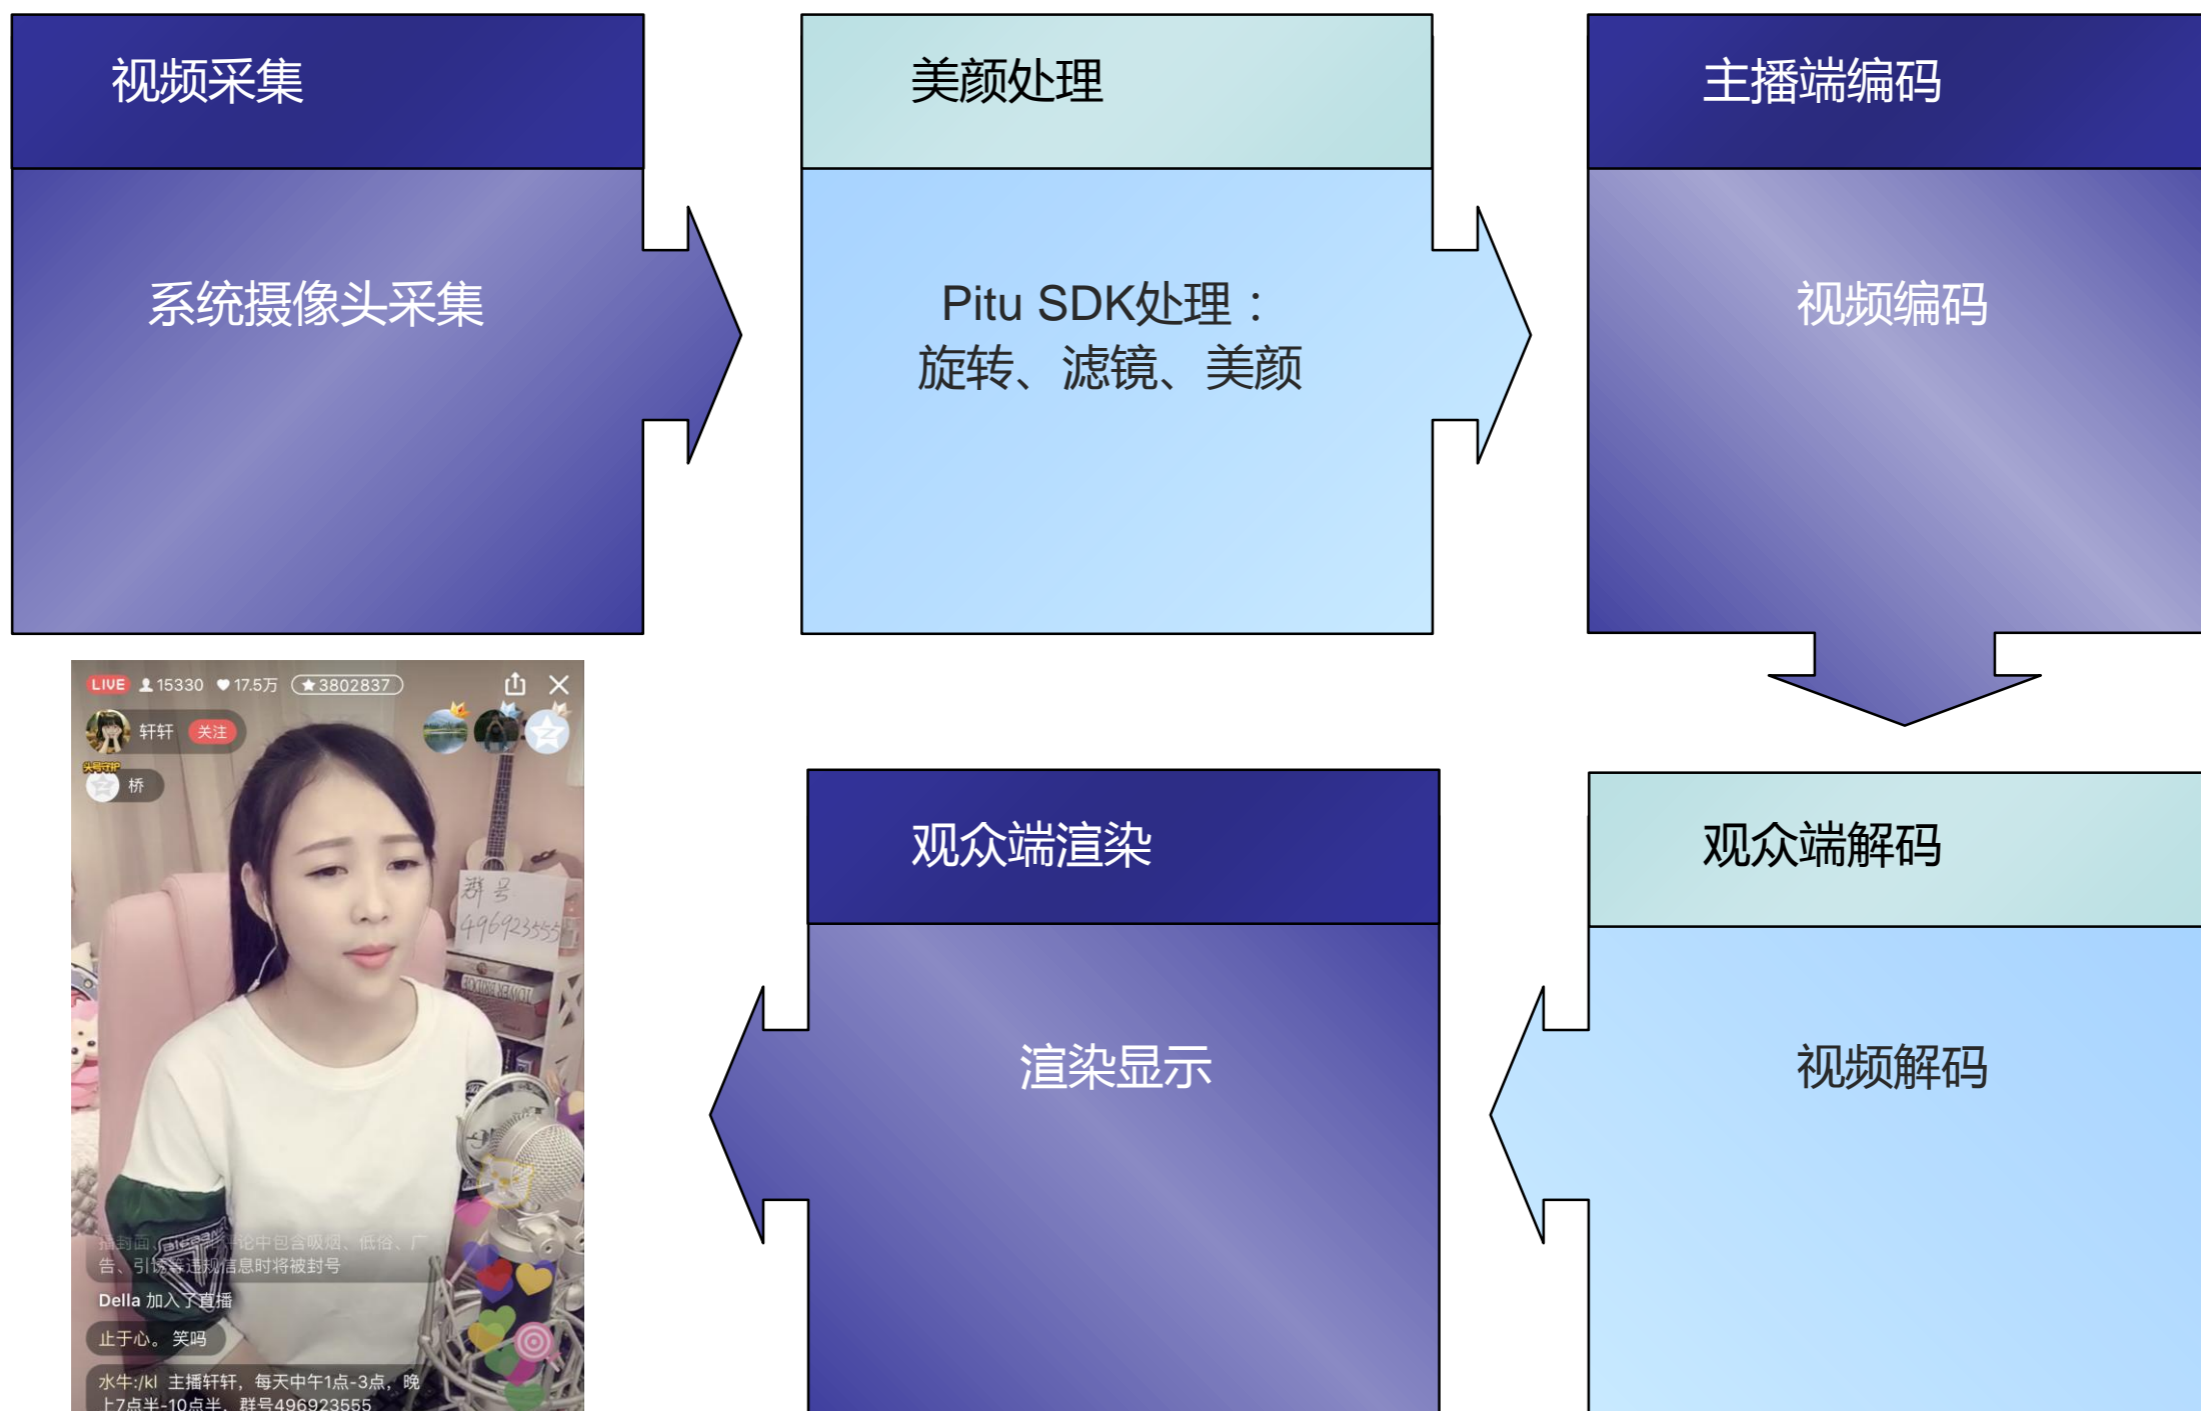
视频采集

系统摄像头采集

美颜处理

Pitu SDK处理：
旋转、滤镜、美颜

主播端编码

视频编码

LIVE 15330 17.5万 3802837

轩轩 关注

桥

群号
496923555

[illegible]告、引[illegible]违规信息时将被封号

Della 加入了直播

止于心。 笑吗

水牛:/kl 主播轩轩，每天中午1点-3点，晚上7点半-10点半，群号496923555

观众端渲染

渲染显示

观众端解码

视频解码